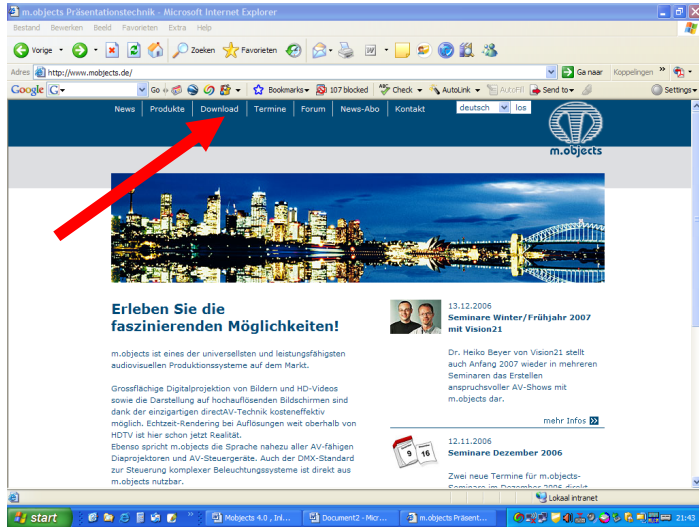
m.objects Präsentationstechnik - Microsoft Internet Explorer

Bestand Bewerken Beeld Favorieten Extra Help

Vorige Zoeken Favorieten

Adres http://www.mobjects.de/ Ga naar Koppelingen

Google G- Go Bookmarks 107 blocked Check AutoLink AutoFill Send to Settings

News Produkte Download Termine Forum News-Abo Kontakt deutsch los

m.objects

Erleben Sie die faszinierenden Möglichkeiten!

m.objects ist eines der universellsten und leistungsfähigsten audiovisuellen Produktionssysteme auf dem Markt.

Grossflächige Digitalprojektion von Bildern und HD-Videos sowie die Darstellung auf hochauflösenden Bildschirmen sind dank der einzigartigen directAV-Technik kosteneffektiv möglich. Echtzeit-Rendering bei Auflösungen weit oberhalb von HDTV ist hier schon jetzt Realität.
Ebenso spricht m.objects die Sprache nahezu aller AV-fähigen Diaprojektoren und AV-Steuergeräte. Auch der DMX-Standard zur Steuerung komplexer Beleuchtungssysteme ist direkt aus m.objects nutzbar.

13.12.2006
Seminare Winter/Frühjahr 2007 mit Vision21

Dr. Heiko Beyer von Vision21 stellt auch Anfang 2007 wieder in mehreren Seminaren das Erstellen anspruchsvoller AV-Shows mit m.objects dar.

mehr Infos

12.11.2006
Seminare Dezember 2006

9 16

Zwei neue Termine für m.objects-Seminare im Dezember 2006 direkt

Lokaal intranet

start Mobjects 4.0 , Ini... Document2 - Micr... m.objects Präsent... 21:43